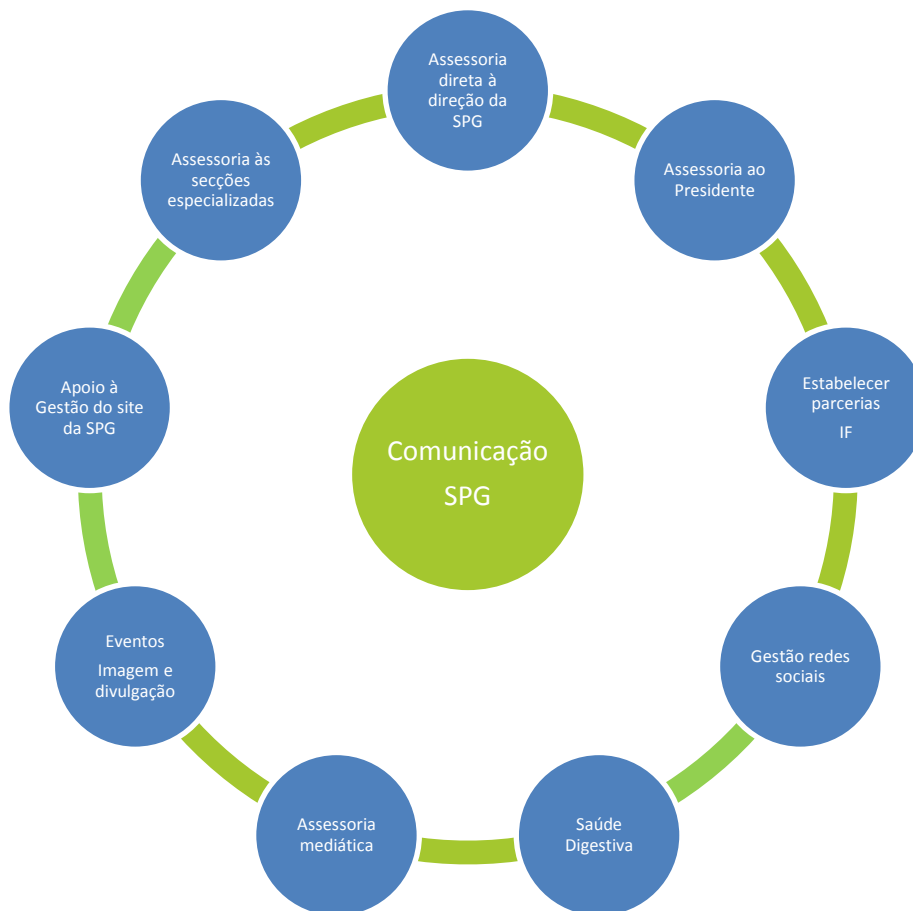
Comunicação
SPG

Assessoria direta à direção da SPG

Assessoria ao Presidente

Estabelecer parcerias
IF

Gestão redes sociais

Saúde Digestiva

Assessoria mediática

Eventos
Imagem e divulgação

Apoio à Gestão do site da SPG

Assessoria às secções especializadas